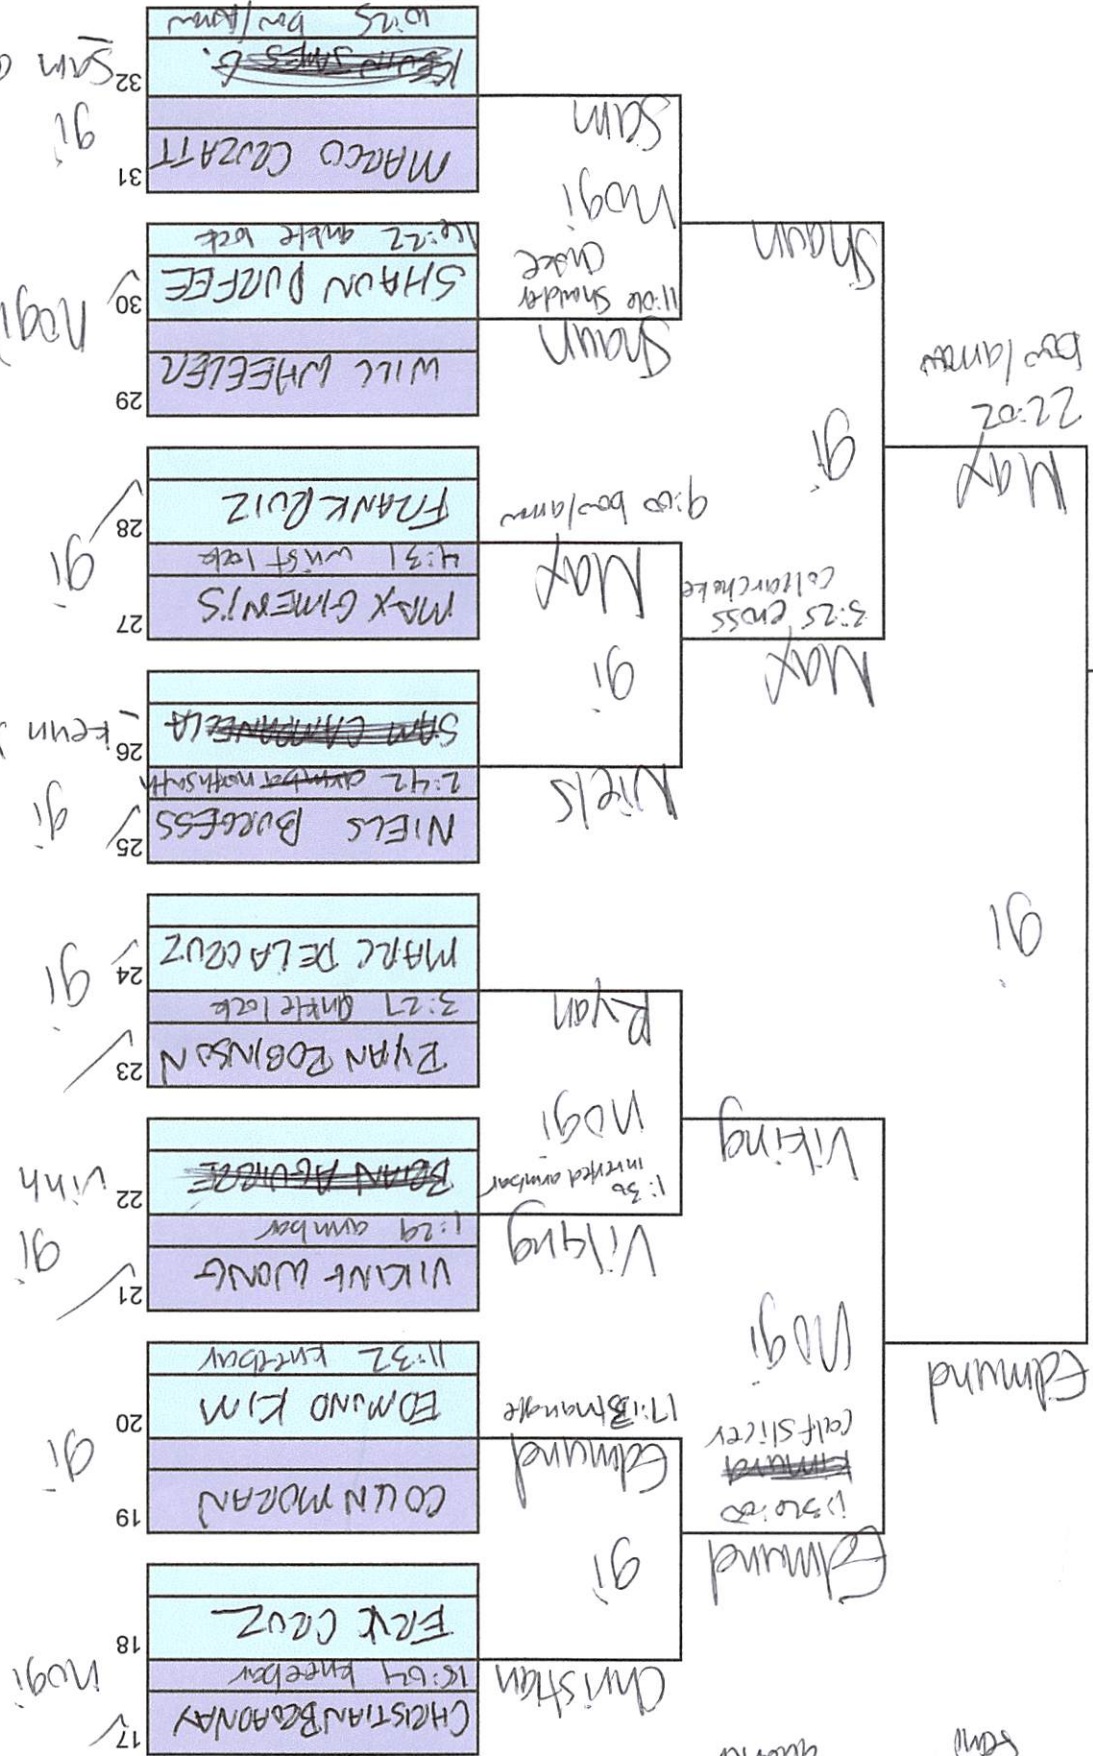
32 Kevin Sayes. Sam
6:25 bow/arrow
31 MARCO CAUZATT
gi
30 SHAWN DUFFEE
10:22 ankle lock
nogi
29 WILL WHEELER
28 FRANK RUIZ
gi
27 MAX GIMENIS
4:31 wrist lock
26 SAM CAMPANELLA Kevin
25 NIELS BURGESS
2:42 armbar north south
gi
24 MARC DE LA CRUZ
gi
23 RYAN ROBINSON
3:27 ankle lock
22 BRIAN ALVAREZ Vinh
21 VIKING WONG
1:29 armbar
gi
20 EDMUND KIM
11:32 kneebar
gi
19 COLIN MORAN
18 ERIC CRUZ
17 CHRISTIAN BORONAY
10:04 kneebar
nogi

Sam
nogi
Shawn
11:06 Shoulder choke
Max
9:00 bow/arrow
gi
Niels
Ryan
nogi
1:35 inverted armbar
Viking
Edmund
17:13 manuque
gi
Christian

Shawn
gi
Max
5:25 cross collar choke
Viking
nogi
Edmund
1:50:00 Edmund calf slicer

Max
20:22 bow/arrow
gi
Edmund